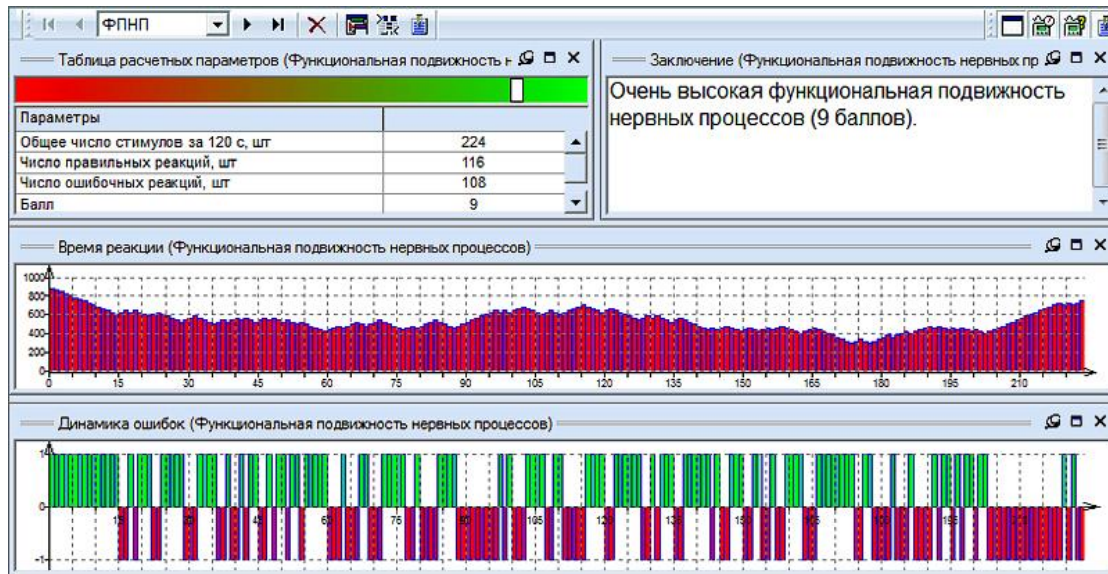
ФПНП

Таблица расчетных параметров (Функциональная подвижность н

| Параметры | |
|---|---|
| Общее число стимулов за 120 с, шт | 224 |
| Число правильных реакций, шт | 116 |
| Число ошибочных реакций, шт | 108 |
| Балл | 9 |

Заключение (Функциональная подвижность нервных пр

Очень высокая функциональная подвижность нервных процессов (9 баллов).

Время реакции (Функциональная подвижность нервных процессов)

1000
800
600
400
200
0
0 15 30 45 60 75 90 105 120 135 150 165 180 195 210

Динамика ошибок (Функциональная подвижность нервных процессов)

1
0
-1
15 30 45 60 75 90 105 120 135 150 165 180 195 210